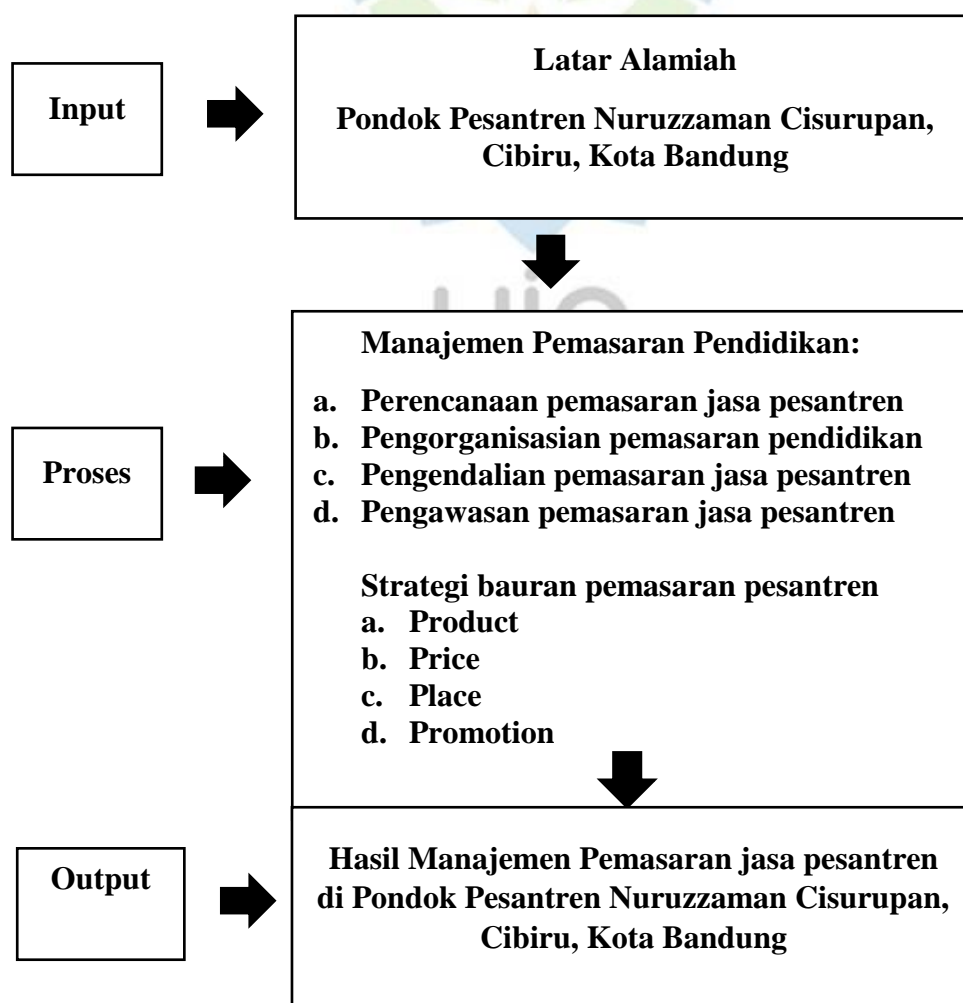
Input

Latar Alamiah

Pondok Pesantren Nuruzzaman Cisurupan, Cibiru, Kota Bandung

Proses

Manajemen Pemasaran Pendidikan:

a. Perencanaan pemasaran jasa pesantren
b. Pengorganisasian pemasaran pendidikan
c. Pengendalian pemasaran jasa pesantren
d. Pengawasan pemasaran jasa pesantren

Strategi bauran pemasaran pesantren
a. Product
b. Price
c. Place
d. Promotion

Output

Hasil Manajemen Pemasaran jasa pesantren di Pondok Pesantren Nuruzzaman Cisurupan, Cibiru, Kota Bandung